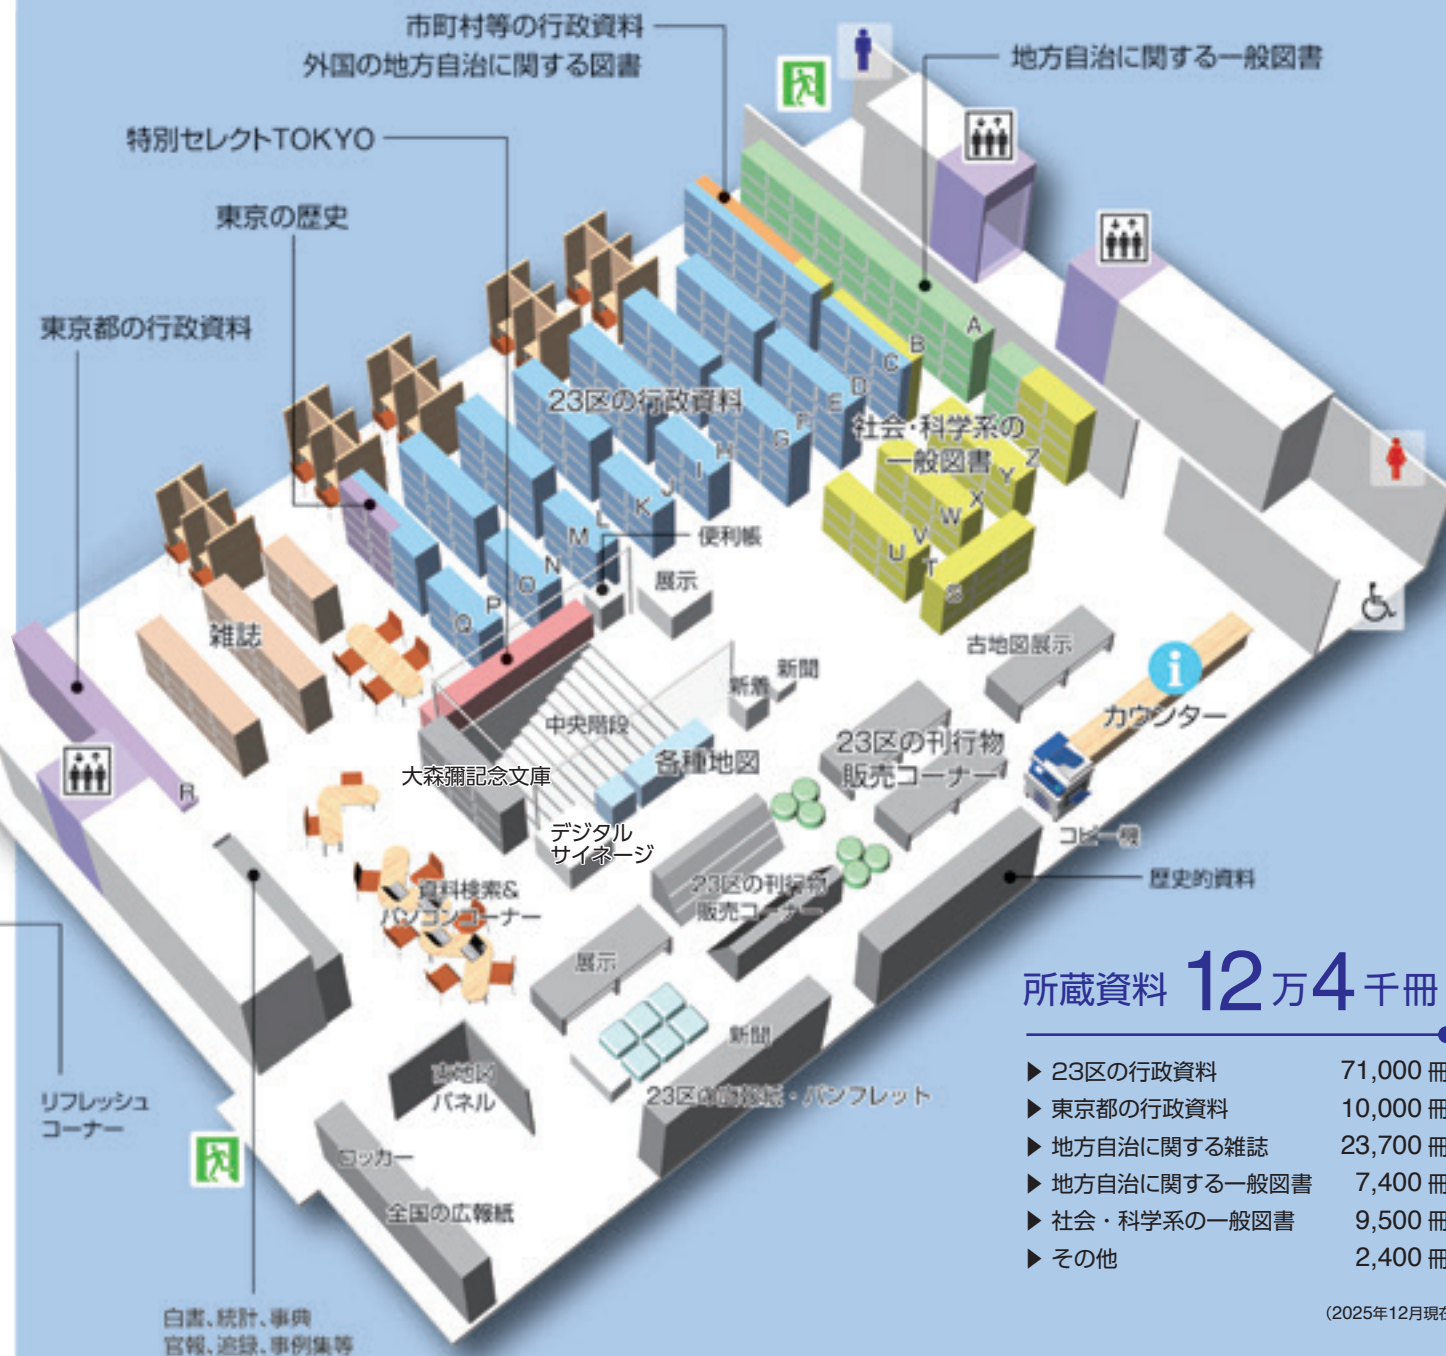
市町村等の行政資料
外国の地方自治に関する図書

地方自治に関する一般図書

特別セレクトTOKYO

東京の歴史

東京都の行政資料

A B C D E F G H I J K L M N O P Q R S T U V W X Y Z

23区の行政資料

社会・科学系の一般図書

便利帳

展示

雑誌

古地図展示

新聞

新着

中央階段

カウンター

大森彌記念文庫

各種地図

23区の刊行物販売コーナー

デジタルサイネージ

コピー機

資料検索&パソコンコーナー

23区の刊行物販売コーナー

歴史的資料

展示

新聞

古地図パネル

23区の広報紙・パンフレット

リフレッシュコーナー

ロッカー

全国の広報紙

白書、統計、事典
官報、追録、事例集等

所蔵資料 12万4千冊

| | |
|---|---|
| ▶ 23区の行政資料 | 71,000 冊 |
| ▶ 東京都の行政資料 | 10,000 冊 |
| ▶ 地方自治に関する雑誌 | 23,700 冊 |
| ▶ 地方自治に関する一般図書 | 7,400 冊 |
| ▶ 社会・科学系の一般図書 | 9,500 冊 |
| ▶ その他 | 2,400 冊 |

(2025年12月現在